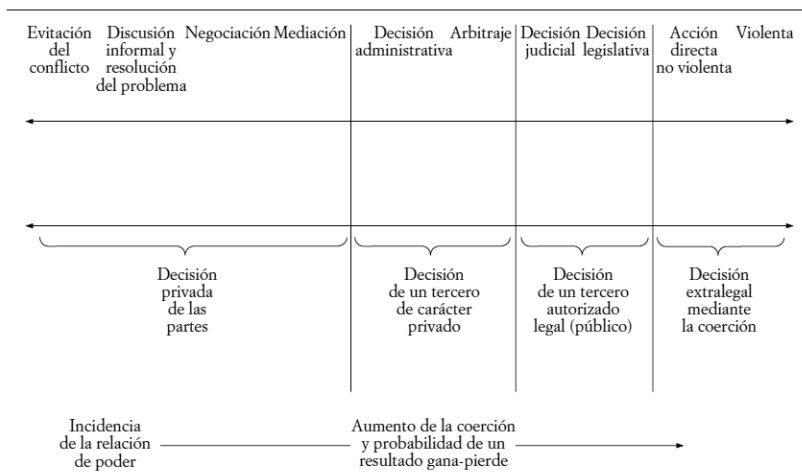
Evitación del conflicto

Discusión informal y resolución del problema

Negociación

Mediación

Decisión administrativa

Arbitraje

Decisión judicial

Decisión legislativa

Acción directa no violenta

Violenta

Decisión privada de las partes

Decisión de un tercero de carácter privado

Decisión de un tercero autorizado legal (público)

Decisión extralegal mediante la coerción

Incidencia de la relación de poder

Aumento de la coerción y probabilidad de un resultado gana-pierde